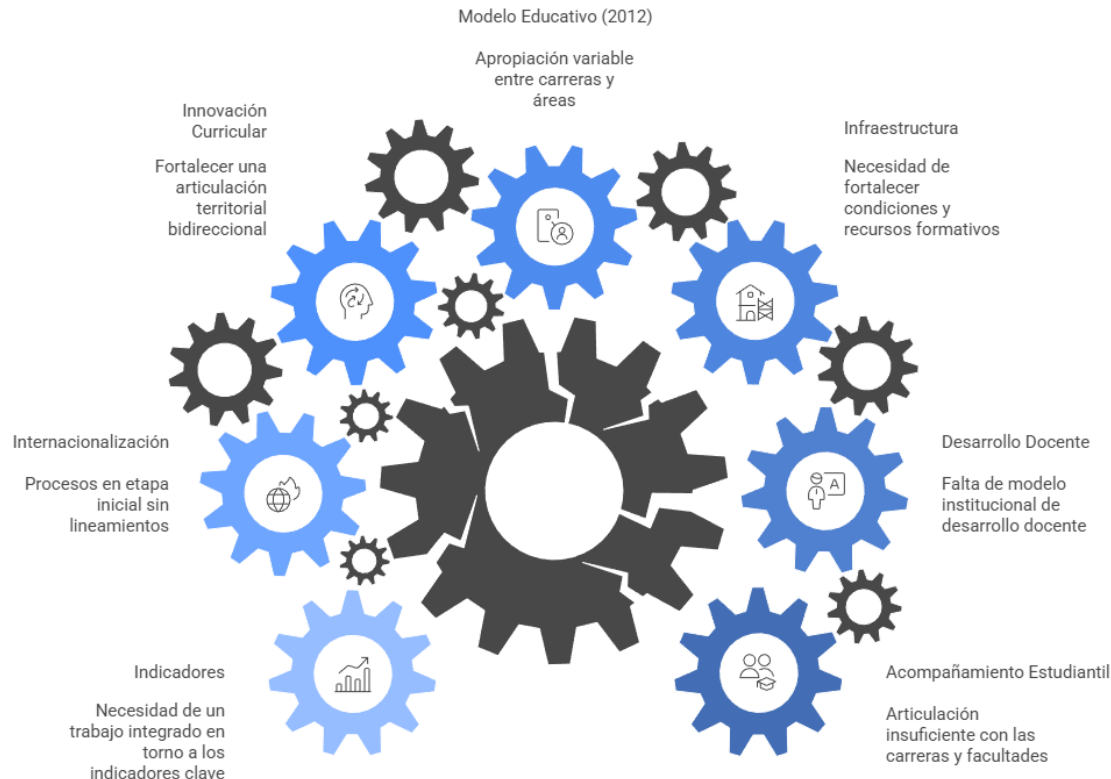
Modelo Educativo (2012)

Apropiación variable entre carreras y áreas

Innovación Curricular

Fortalecer una articulación territorial bidireccional

Infraestructura

Necesidad de fortalecer condiciones y recursos formativos

Internacionalización

Procesos en etapa inicial sin lineamientos

Desarrollo Docente

Falta de modelo institucional de desarrollo docente

Indicadores

Necesidad de un trabajo integrado en torno a los indicadores clave

Acompañamiento Estudiantil

Articulación insuficiente con las carreras y facultades